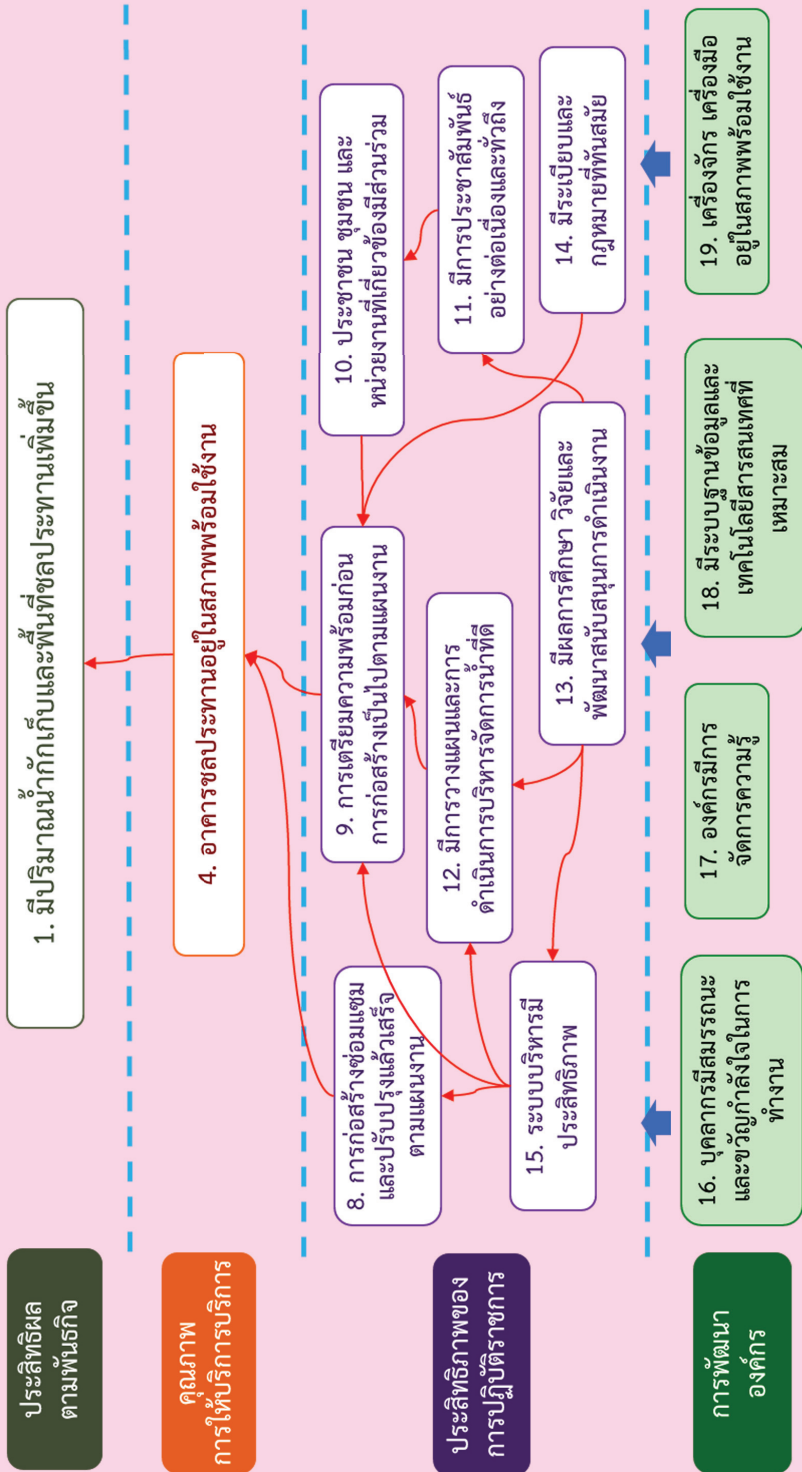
ประสิทธิผลตามพันธกิจ

1. มีปริมาณน้ำกักเก็บและพื้นที่ชลประทานเพิ่มขึ้น

คุณภาพการให้บริการบริการ

4. อาคารชลประทานอยู่ในสภาพพร้อมใช้งาน

ประสิทธิภาพของการปฏิบัติราชการ

8. การก่อสร้างซ่อมแซมและปรับปรุงแล้วเสร็จตามแผนงาน

9. การเตรียมความพร้อมก่อนการก่อสร้างเป็นไปตามแผนงาน

10. ประชาชน ชุมชน และหน่วยงานที่เกี่ยวข้องมีส่วนร่วม

11. มีการประชาสัมพันธ์อย่างต่อเนื่องและทั่วถึง

12. มีการวางแผนและการดำเนินการบริหารจัดการน้ำที่ดี

13. มีผลการศึกษา วิจัยและพัฒนาสนับสนุนการดำเนินงาน

14. มีระเบียบและกฎหมายที่ทันสมัย

15. ระบบบริหารมีประสิทธิภาพ

การพัฒนาองค์กร

16. บุคลากรมีสมรรถนะและขวัญกำลังใจในการทำงาน

17. องค์กรมีการจัดการความรู้

18. มีระบบฐานข้อมูลและเทคโนโลยีสารสนเทศที่เหมาะสม

19. เครื่องจักร เครื่องมืออยู่ในสภาพพร้อมใช้งาน